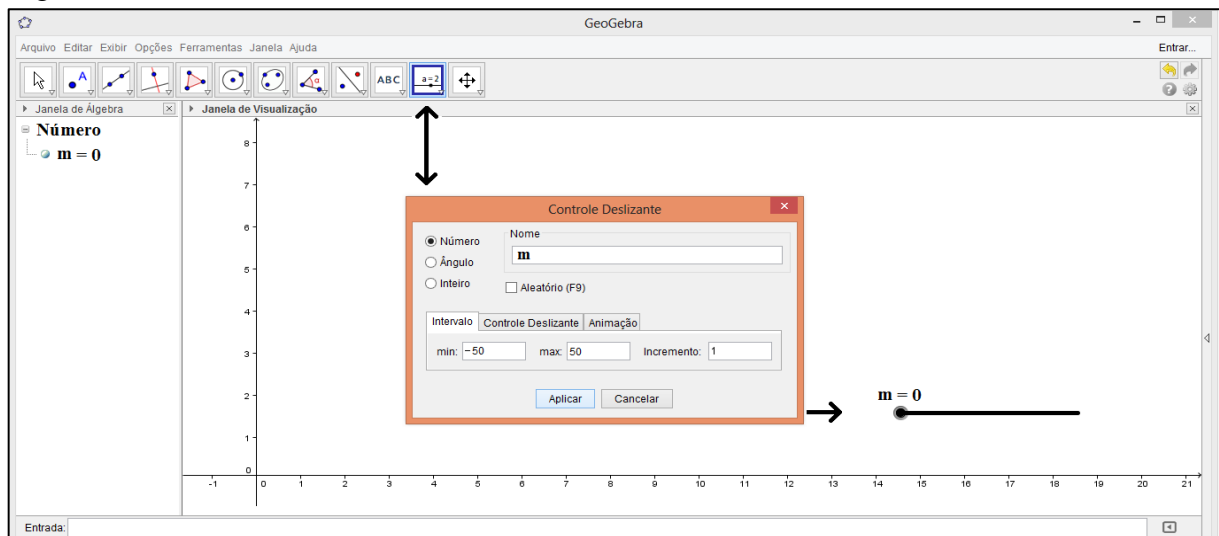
GeoGebra

Arquivo Editar Exibir Opções Ferramentas Janela Ajuda

Entrar...

ABC $a=2$

Janela de Álgebra

Janela de Visualização

Número

$m = 0$

Controle Deslizante

Número

Ângulo

Inteiro

Nome

m

Aleatório (F9)

Intervalo | Controle Deslizante | Animação

min: $-50$ max: 50 Incremento: 1

Aplicar Cancelar

$m = 0$

8
7
6
5
4
3
2
1
0

-1 0 1 2 3 4 5 6 7 8 9 10 11 12 13 14 15 16 17 18 19 20 21

Entrada: